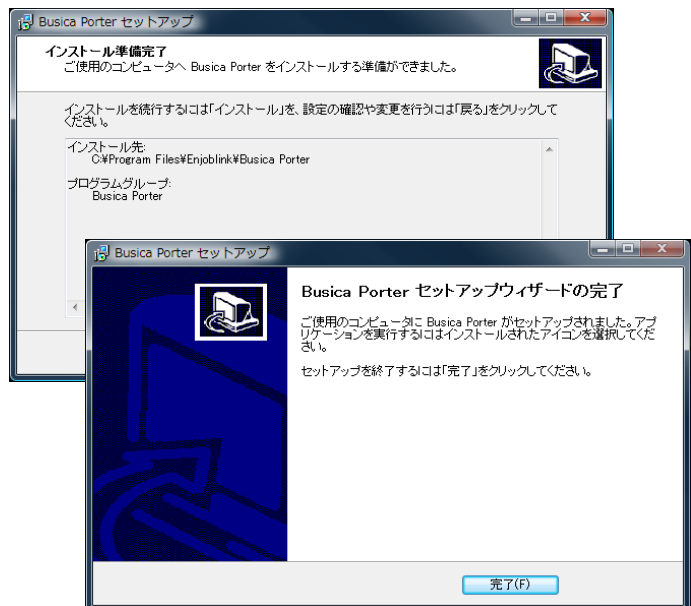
Busica Porter セットアップ

インストール準備完了
ご使用のコンピュータへ Busica Porter をインストールする準備ができました。

インストールを続行するには「インストール」を、設定の確認や変更を行うには「戻る」をクリックしてください。

インストール先:
C:¥Program Files¥Enjoblink¥Busica Porter

プログラムグループ:
Busica Porter

Busica Porter セットアップ

Busica Porter セットアップウィザードの完了

ご使用のコンピュータに Busica Porter がセットアップされました。アプリケーションを実行するにはインストールされたアイコンを選択してください。

セットアップを終了するには「完了」をクリックしてください。

完了(F)